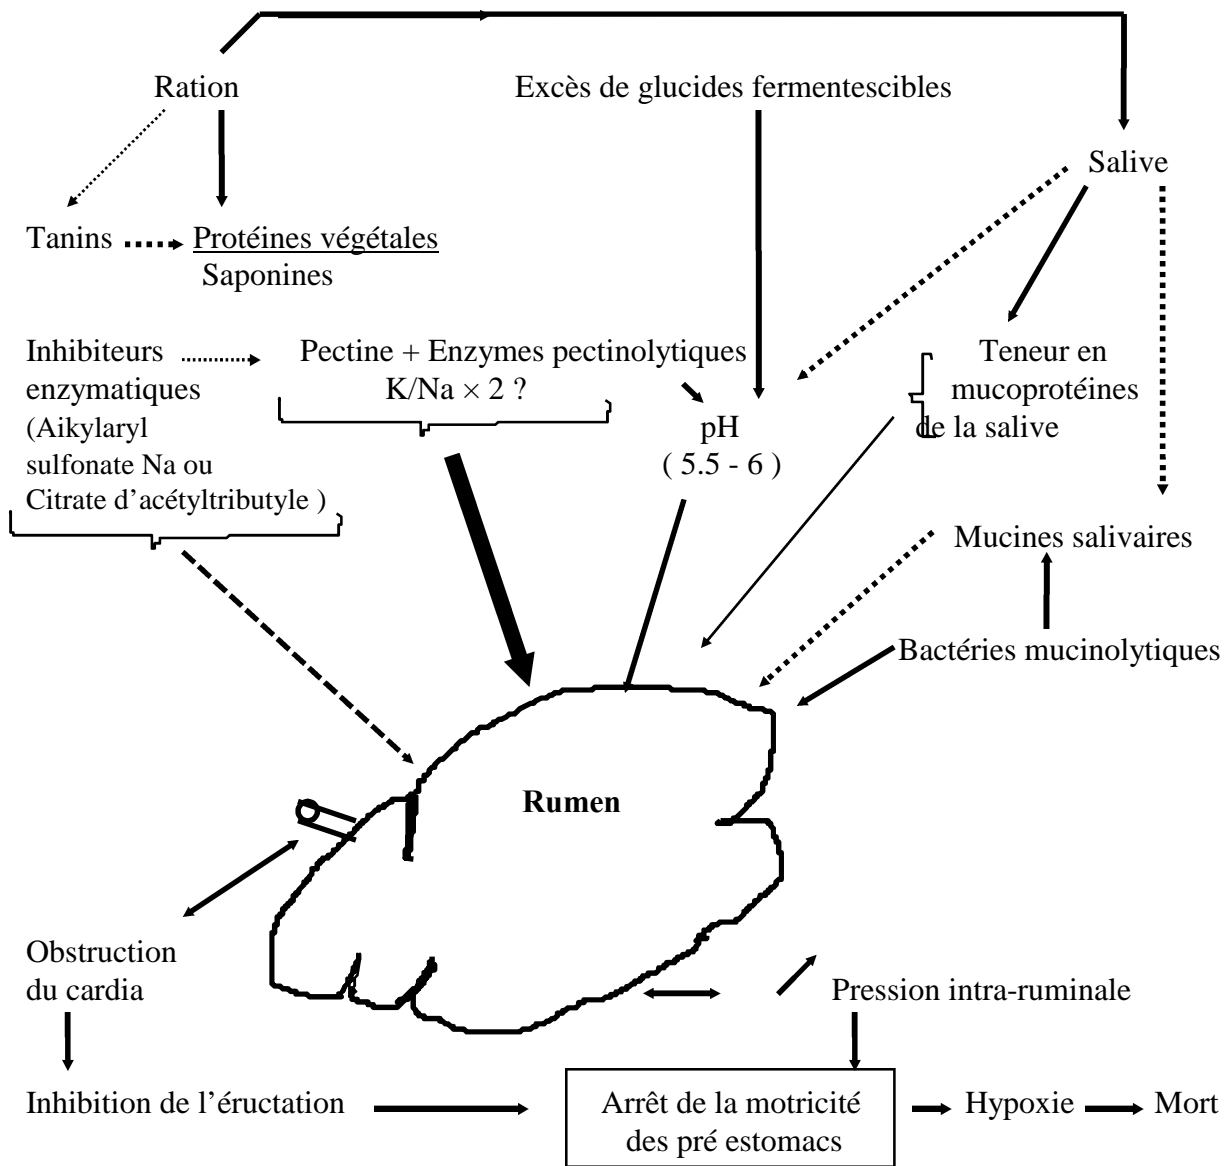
Ration

Excès de glucides fermentescibles

Salive

Tanins Protéines végétales
Saponines

Inhibiteurs enzymatiques (Aikylaryl sulfonate Na ou Citrate d'acétyltributyle )

Pectine + Enzymes pectinolytiques
K/Na × 2 ?

pH
( 5.5 - 6 )

Teneur en mucoprotéines de la salive

Mucines salivaires

Bactéries mucinolytiques

Rumen

Obstruction du cardia

Pression intra-ruminale

Inhibition de l'éructation

Arrêt de la motricité des pré estomacs

Hypoxie

Mort